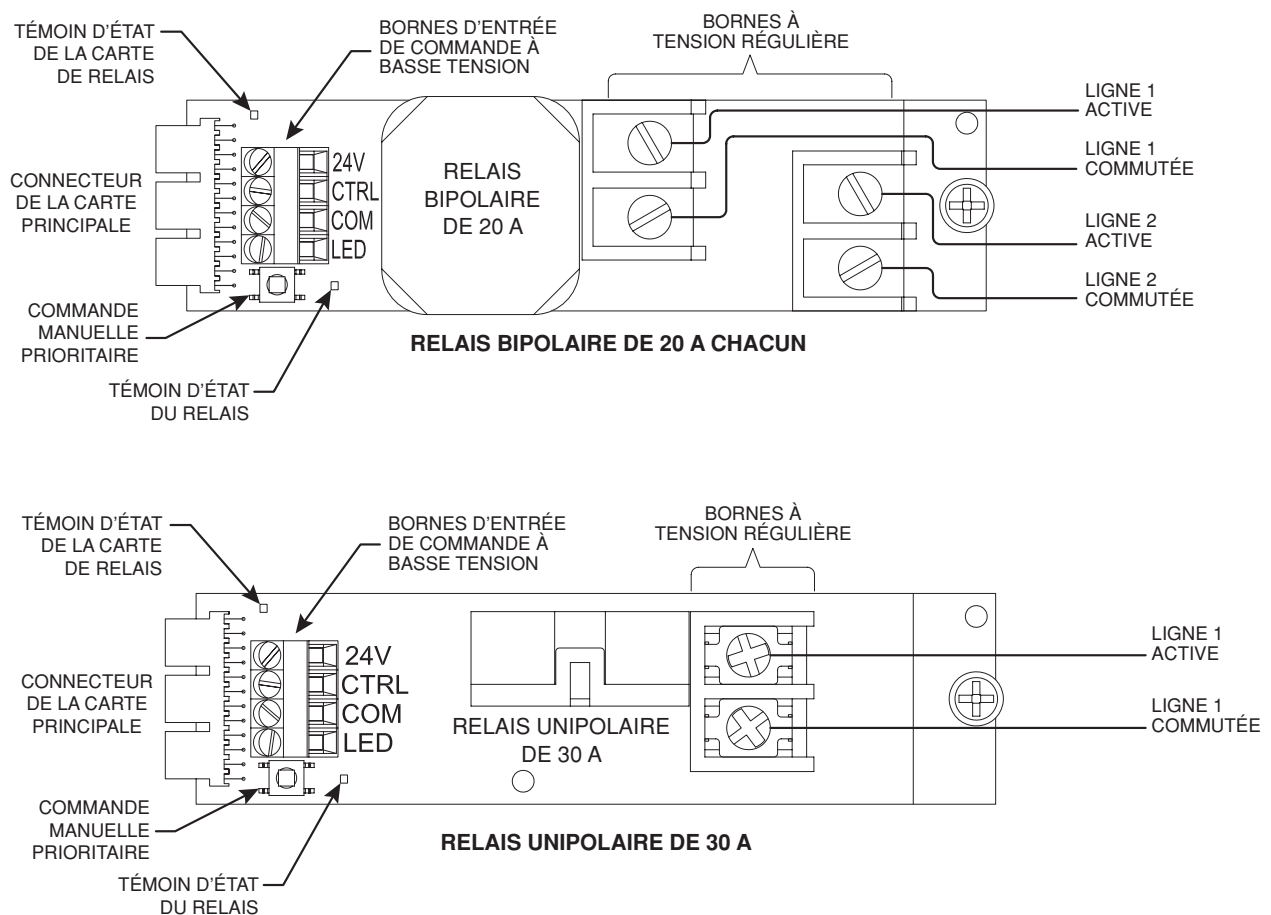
TÉMOIN D'ÉTAT DE LA CARTE DE RELAIS

BORNES D'ENTRÉE DE COMMANDE À BASSE TENSION

BORNES À TENSION RÉGULIÈRE

LIGNE 1 ACTIVE

LIGNE 1 COMMUTÉE

LIGNE 2 ACTIVE

LIGNE 2 COMMUTÉE

CONNECTEUR DE LA CARTE PRINCIPALE

24V
CTRL
COM
LED

RELAIS BIPOLAIRE DE 20 A

COMMANDE MANUELLE PRIORITAIRE

TÉMOIN D'ÉTAT DU RELAIS

RELAIS BIPOLAIRE DE 20 A CHACUN

TÉMOIN D'ÉTAT DE LA CARTE DE RELAIS

BORNES D'ENTRÉE DE COMMANDE À BASSE TENSION

BORNES À TENSION RÉGULIÈRE

CONNECTEUR DE LA CARTE PRINCIPALE

24V
CTRL
COM
LED

RELAIS UNIPOLAIRE DE 30 A

LIGNE 1 ACTIVE

LIGNE 1 COMMUTÉE

COMMANDE MANUELLE PRIORITAIRE

TÉMOIN D'ÉTAT DU RELAIS

RELAIS UNIPOLAIRE DE 30 A